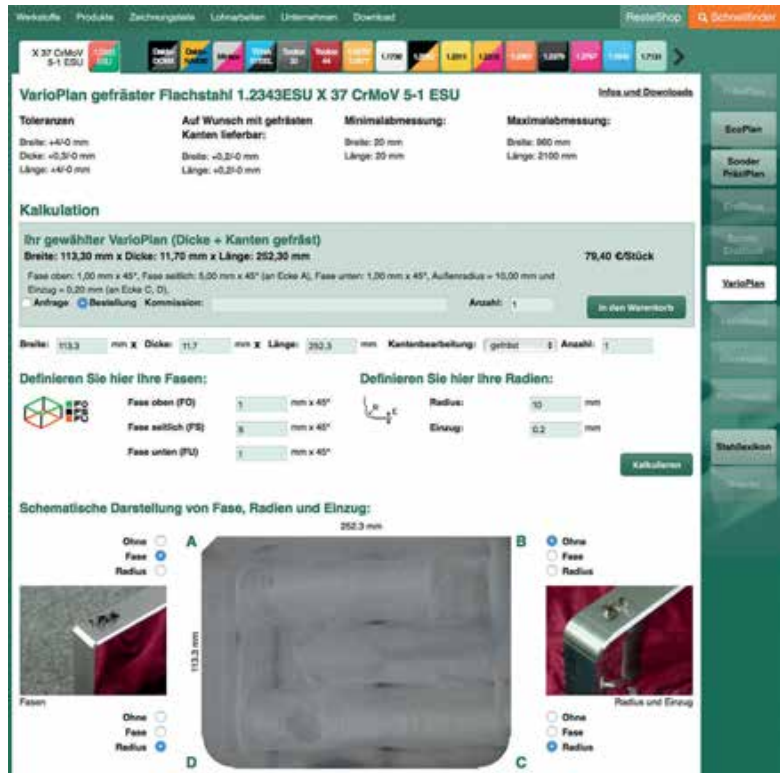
Werkstoffe Produkte Zeichnungsteile Lohnarbeiten Unternehmen Download

ResteShop Schnellfinder

X 37 CrMoV 5-1 ESU

1.2379

1.2767

1.7131

VarioPlan gefräster Flachstahl 1.2343ESU X 37 CrMoV 5-1 ESU

Infos und Downloads

Toleranzen

Breite: +4/-0 mm
Dicke: +0,3/-0 mm
Länge: +4/-0 mm

Auf Wunsch mit gefrästen Kanten lieferbar:

Breite: +0,2/-0 mm
Länge: +0,2/-0 mm

Minimalabmessung:

Breite: 20 mm
Länge: 20 mm

Maximalabmessung:

Breite: 960 mm
Länge: 2100 mm

EcoPlan

Sonder PräziPlan

VarioPlan

Stahllexikon

Kalkulation

Ihr gewählter VarioPlan (Dicke + Kanten gefräst)

Breite: 113,30 mm x Dicke: 11,70 mm x Länge: 252,30 mm

79,40 €/Stück

Fase oben: 1,00 mm x 45°, Fase seitlich: 5,00 mm x 45° (an Ecke A), Fase unten: 1,00 mm x 45°, Außenradius = 10,00 mm und Einzug = 0,20 mm (an Ecke C, D),

Anfrage Bestellung Kommission: Anzahl: 1

In den Warenkorb

Breite: 113.3 mm x Dicke: 11.7 mm x Länge: 252.3 mm Kantenbearbeitung: gefräst Anzahl: 1

Definieren Sie hier Ihre Fasen:

FO
FS
FU

Fase oben (FO) 1 mm x 45°
Fase seitlich (FS) 5 mm x 45°
Fase unten (FU) 1 mm x 45°

Definieren Sie hier Ihre Radien:

R
E

Radius: 10 mm
Einzug: 0.2 mm

Kalkulieren

Schematische Darstellung von Fase, Radien und Einzug:

252.3 mm

Ohne
Fase
Radius

A

B

Ohne
Fase
Radius

113.3 mm

Fasen

Radius und Einzug

Ohne
Fase
Radius

D

C

Ohne
Fase
Radius